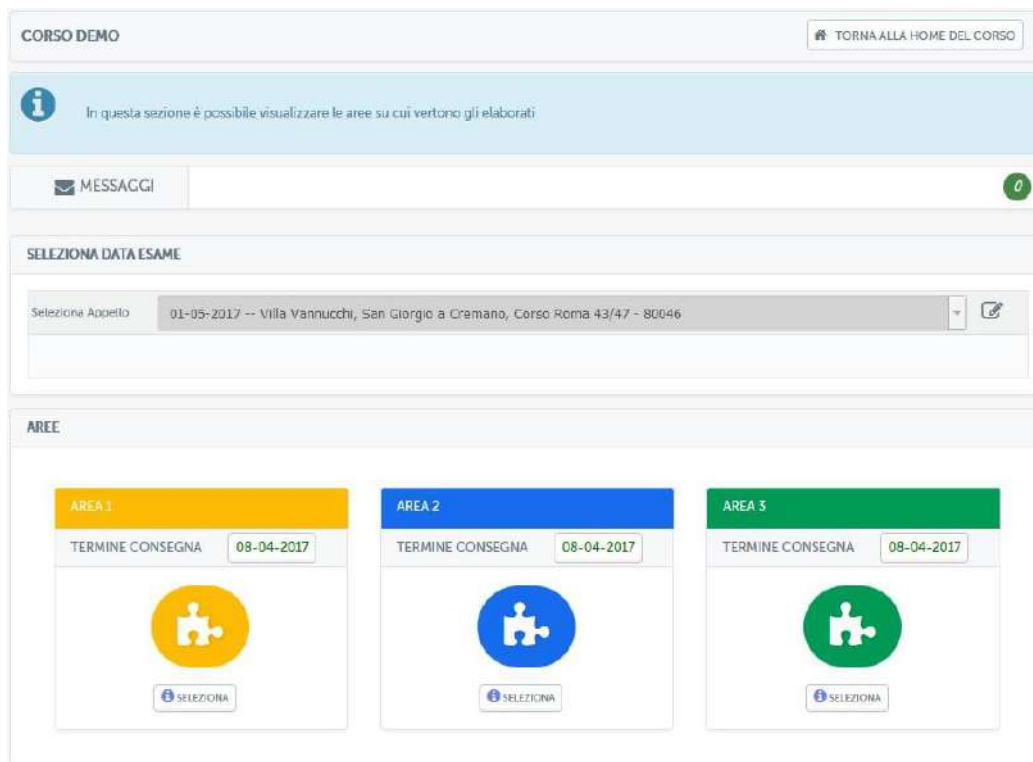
CORSO DEMO

TORNA ALLA HOME DEL CORSO

In questa sezione è possibile visualizzare le aree su cui vertono gli elaborati

MESSAGGI

0

SELEZIONA DATA ESAME

Seleziona Appello

01-05-2017 -- Villa Vannucchi, San Giorgio a Cremano, Corso Roma 43/47 - 80046

AREE

AREA 1

TERMINE CONSEGNA 08-04-2017

SELEZIONA

AREA 2

TERMINE CONSEGNA 08-04-2017

SELEZIONA

AREA 3

TERMINE CONSEGNA 08-04-2017

SELEZIONA